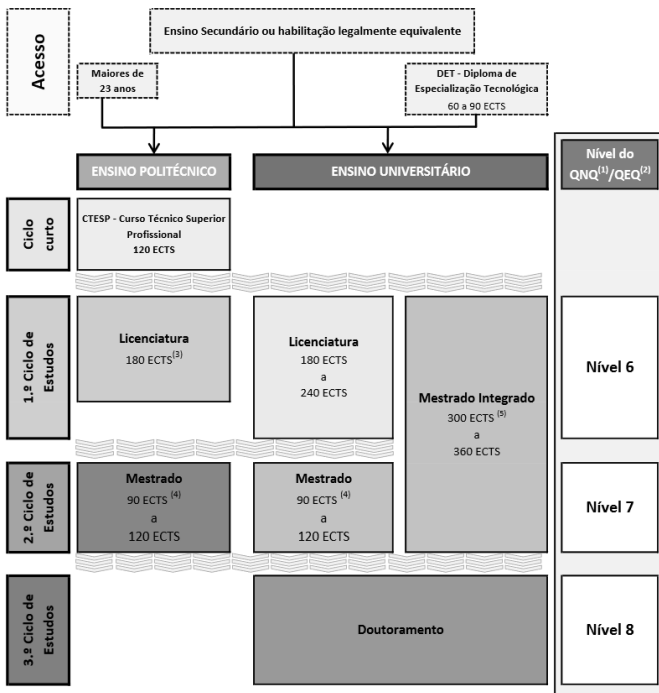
Acesso

Ensino Secundário ou habilitação legalmente equivalente

Maiores de 23 anos

DET - Diploma de Especialização Tecnológica
60 a 90 ECTS

ENSINO POLITÉCNICO

ENSINO UNIVERSITÁRIO

Nível do QNQ$^{(1)}$/QEQ$^{(2)}$

Ciclo curto

CTESP - Curso Técnico Superior Profissional
120 ECTS

1.º Ciclo de Estudos

Licenciatura
180 ECTS$^{(3)}$

Licenciatura
180 ECTS
a
240 ECTS

Mestrado Integrado
300 ECTS $^{(5)}$
a
360 ECTS

Nível 6

2.º Ciclo de Estudos

Mestrado
90 ECTS $^{(4)}$
a
120 ECTS

Mestrado
90 ECTS $^{(4)}$
a
120 ECTS

Nível 7

3.º Ciclo de Estudos

Doutoramento

Nível 8